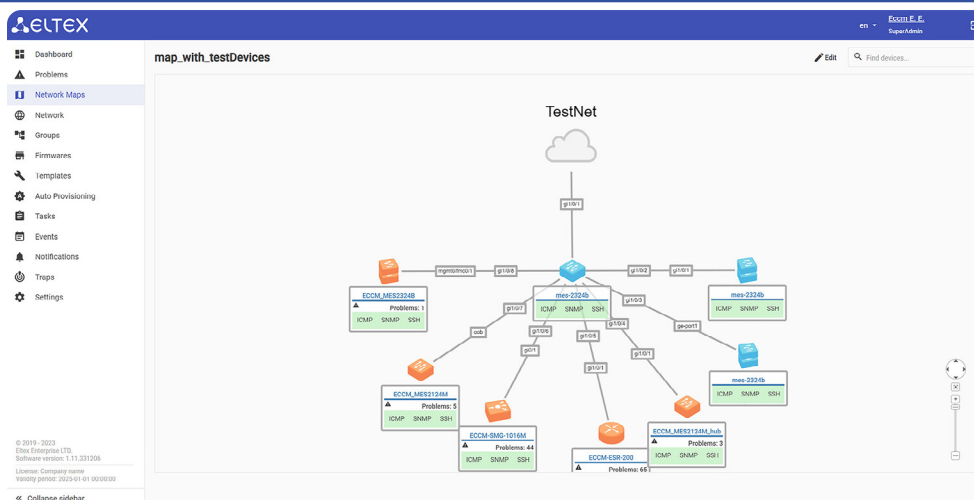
ELTEX

en

Eccm E. E.
SuperAdmin

Dashboard
Problems
Network Maps
Network
Groups
Firmwares
Templates
Auto Provisioning
Tasks
Events
Notifications
Traps
Settings

© 2019 - 2023
Eltex Enterprise LTD.
Software version: 1.11.331206

License: Company name
Validity period: 2025-01-01 00:00:00

« Collapse sidebar

map_with_testDevices

Edit

Find devices...

TestNet

gi1/0/1

mgmt0/fmc0/1
gi1/0/8
gi1/0/2
gi1/0/1

ECCM_MES2324B
Problems: 1
ICMP SNMP SSH

mes-2324b
ICMP SNMP SSH

mes-2324b
ICMP SNMP SSH

gi1/0/7
gi1/0/3
oob
gi1/0/4
ge-port1
gi1/0/6
gi1/0/5
gi0/1
gi1/0/1
gi1/0/1

mes-2324b
ICMP SNMP SSH

ECCM_MES2124M
Problems: 5
ICMP SNMP SSH

ECCM-SMG-1016M
Problems: 44
ICMP SNMP SSH

ECCM_MES3134M_hub
Problems: 3
ICMP SNMP SSH

ECCM-ESR-200
Problems: 65